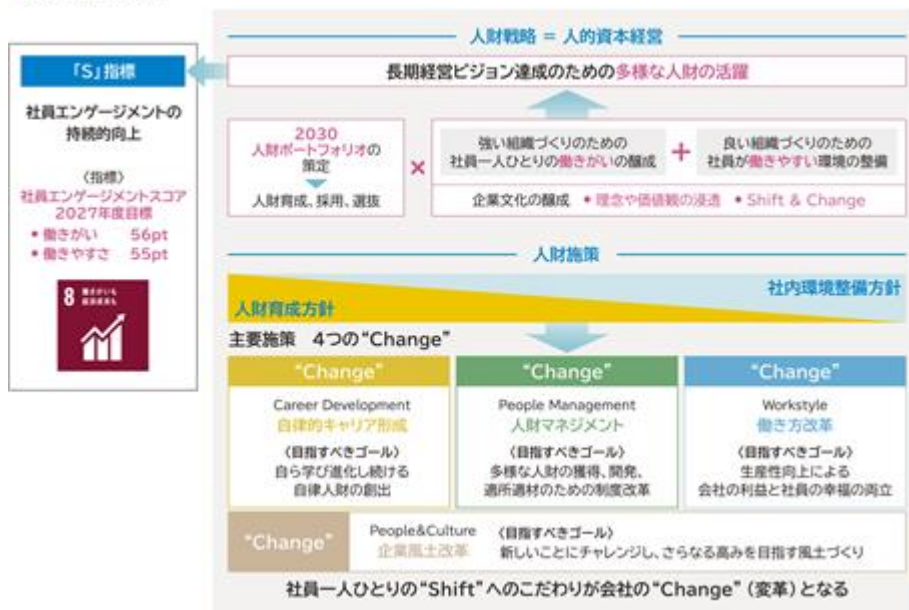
「S」指標

社員エンゲージメントの持続的向上

〈指標〉
社員エンゲージメントスコア
2027年度目標
• 働きがい　56pt
• 働きやすさ　55pt

8 働きがいも経済成長も

人財戦略 = 人的資本経営

長期経営ビジョン達成のための多様な人財の活躍

2030
人財ポートフォリオの策定

人財育成、採用、選抜

×

強い組織づくりのための社員一人ひとりの働きがいの醸成

+

良い組織づくりのための社員が働きやすい環境の整備

企業文化の醸成　• 理念や価値観の浸透　• Shift & Change

人財施策

社内環境整備方針

人財育成方針

主要施策　4つの"Change"

"Change"
Career Development
自律的キャリア形成
〈目指すべきゴール〉
自ら学び進化し続ける自律人財の創出

"Change"
People Management
人財マネジメント
〈目指すべきゴール〉
多様な人財の獲得、開発、適所適材のための制度改革

"Change"
Workstyle
働き方改革
〈目指すべきゴール〉
生産性向上による会社の利益と社員の幸福の両立

"Change"
People&Culture
企業風土改革
〈目指すべきゴール〉
新しいことにチャレンジし、さらなる高みを目指す風土づくり

社員一人ひとりの"Shift"へのこだわりが会社の"Change"（変革）となる